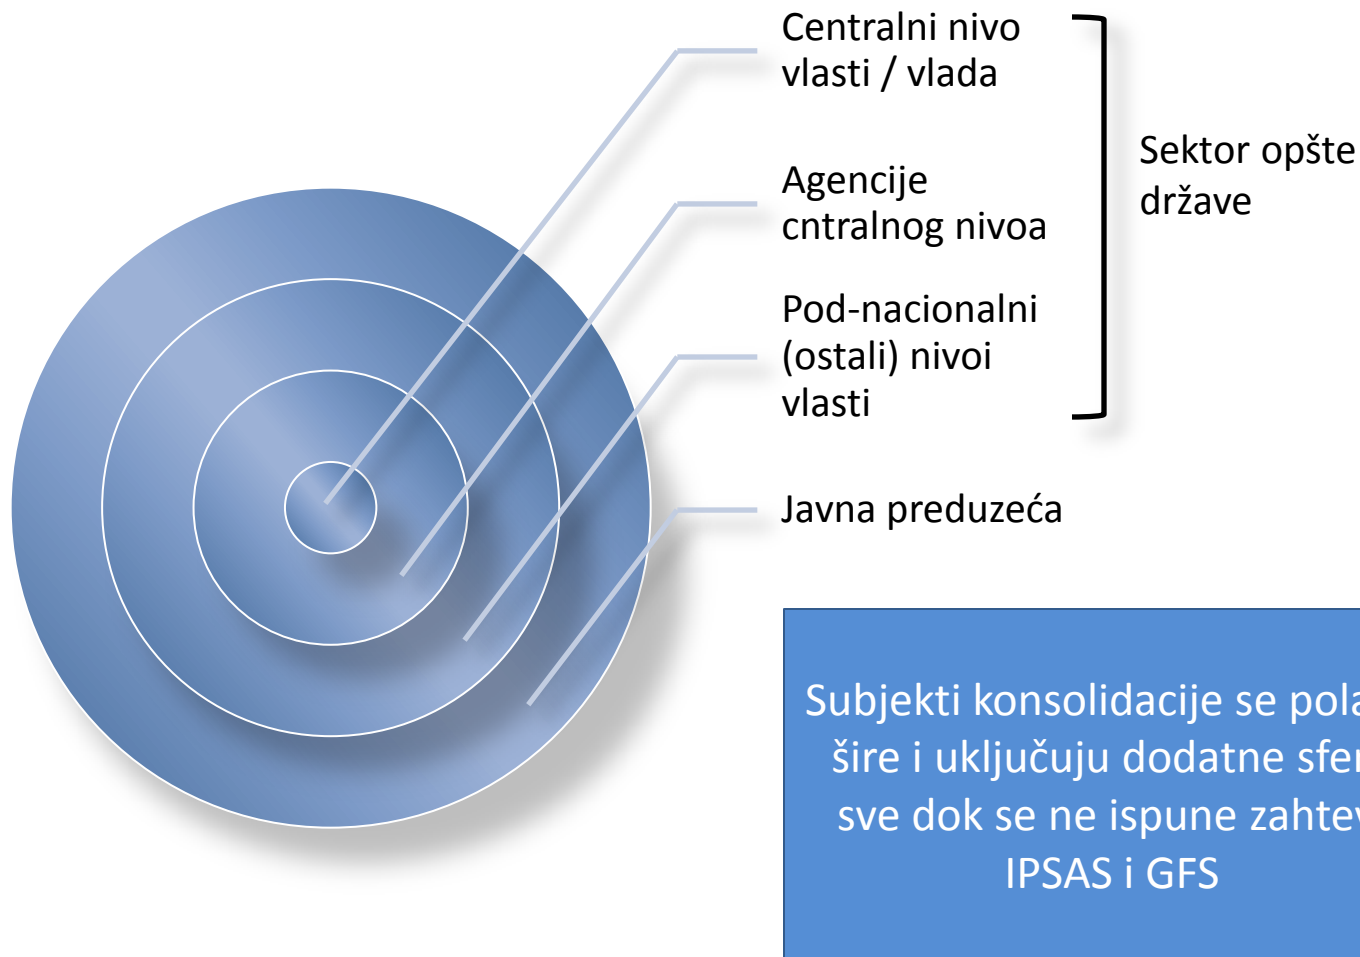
Centralni nivo vlasti / vlada

Agencije cntralnog nivoa

Pod-nacionalni (ostali) nivoi vlasti

Sektor opšte države

Javna preduzeća

Subjekti konsolidacije se pola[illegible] šire i uključuju dodatne sfer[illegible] sve dok se ne ispune zahtev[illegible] IPSAS i GFS